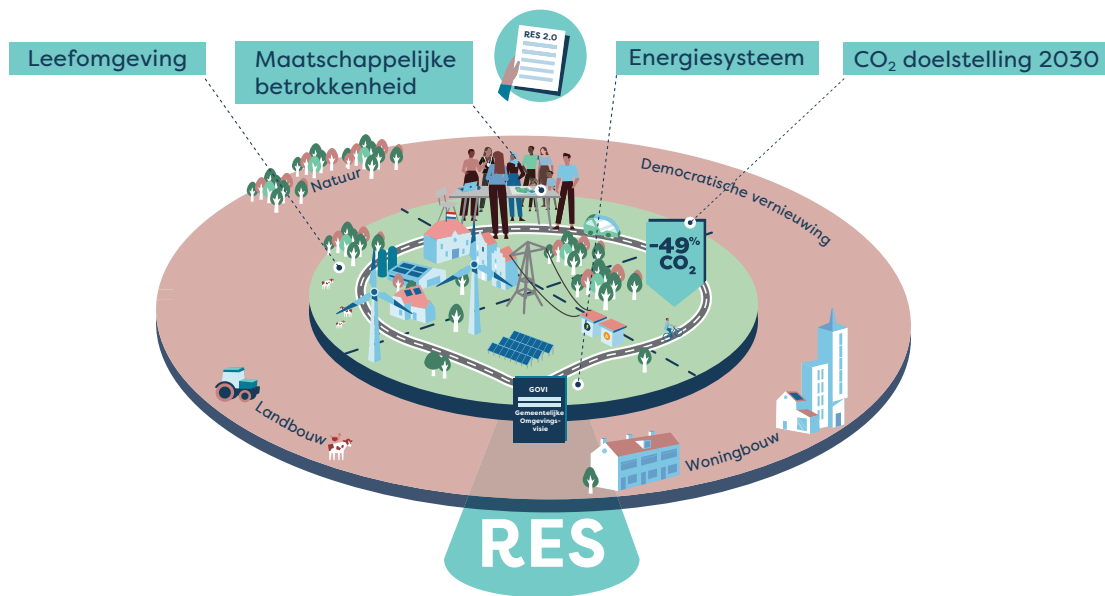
Leefomgeving

Maatschappelijke betrokkenheid

RES 2.0

Energiesysteem

$CO_2$ doelstelling 2030

Natuur

Democratische vernieuwing

-49% $CO_2$

Landbouw

GOVI
Gemeentelijke Omgevingsvisie

Woningbouw

RES